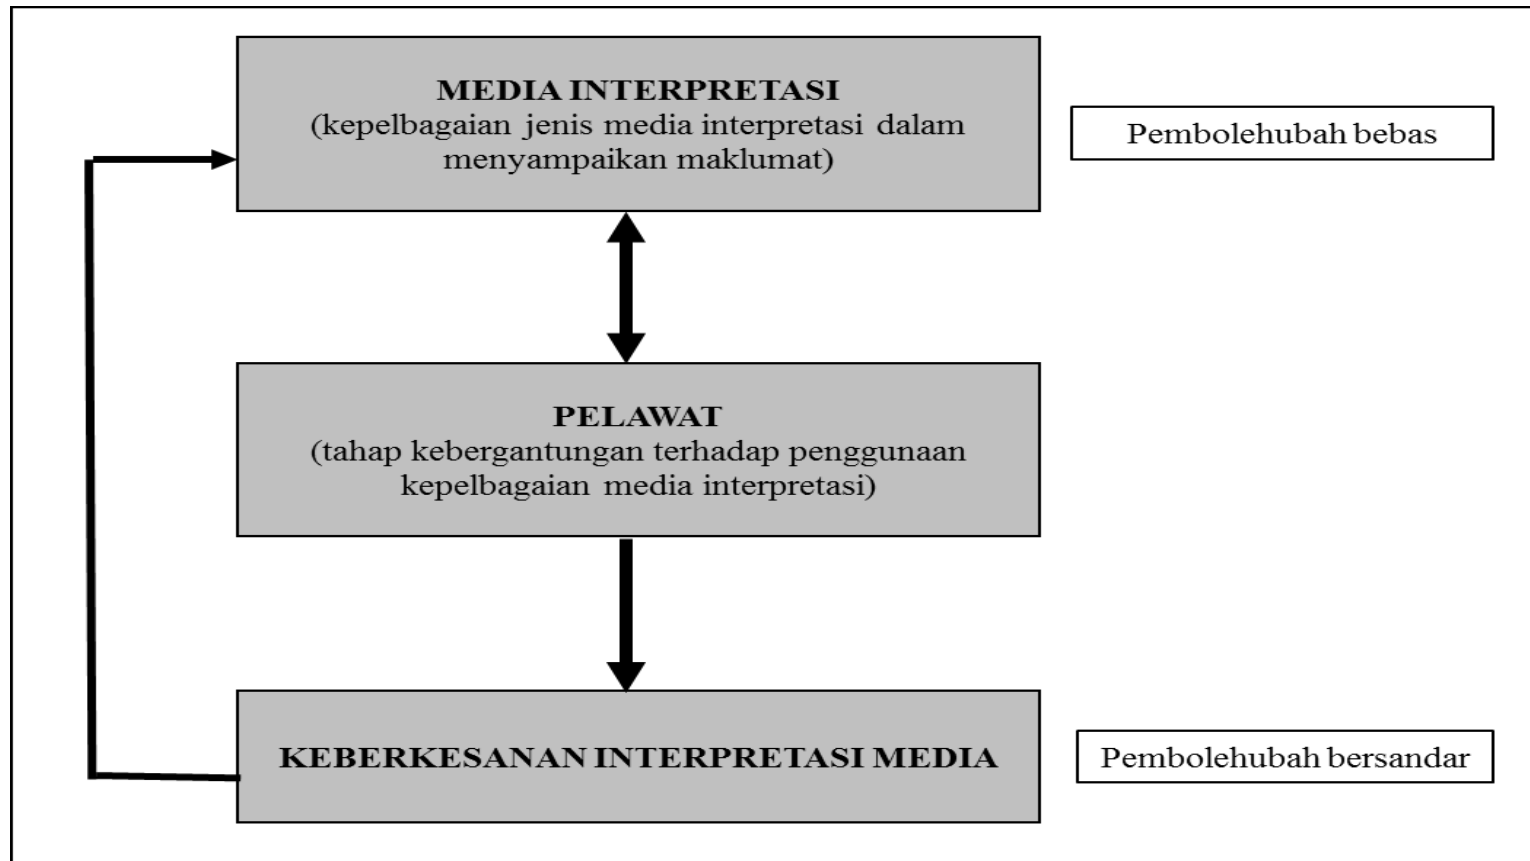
MEDIA INTERPRETASI
(kepelbagaian jenis media interpretasi dalam menyampaikan maklumat)

Pembolehubah bebas

PELAWAT
(tahap kebergantungan terhadap penggunaan kepelbagaian media interpretasi)

KEBERKESANAN INTERPRETASI MEDIA

Pembolehubah bersandar